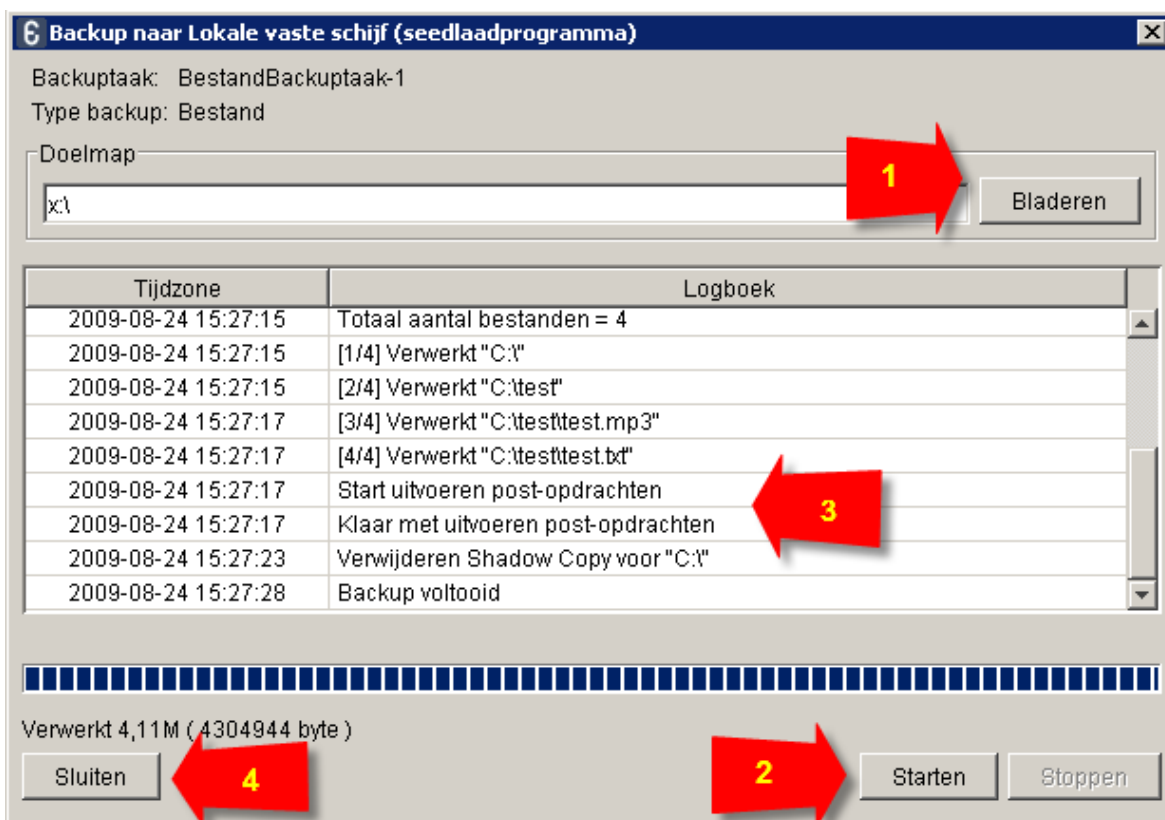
Backup naar Lokale vaste schijf (seedlaadprogramma)

Backuptaak: BestandBackuptaak-1
Type backup: Bestand

Doelmap

x:\

1

Bladeren

| Tijdzone | Logboek |
|---|---|
| 2009-08-24 15:27:15 | Totaal aantal bestanden = 4 |
| 2009-08-24 15:27:15 | [1/4] Verwerkt "C:\" |
| 2009-08-24 15:27:15 | [2/4] Verwerkt "C:\test" |
| 2009-08-24 15:27:17 | [3/4] Verwerkt "C:\test\test.mp3" |
| 2009-08-24 15:27:17 | [4/4] Verwerkt "C:\test\test.txt" |
| 2009-08-24 15:27:17 | Start uitvoeren post-opdrachten |
| 2009-08-24 15:27:17 | Klaar met uitvoeren post-opdrachten |
| 2009-08-24 15:27:23 | Verwijderen Shadow Copy voor "C:\" |
| 2009-08-24 15:27:28 | Backup voltooid |

3

Verwerkt 4,11M ( 4304944 byte )

Sluiten

4

2

Starten

Stoppen